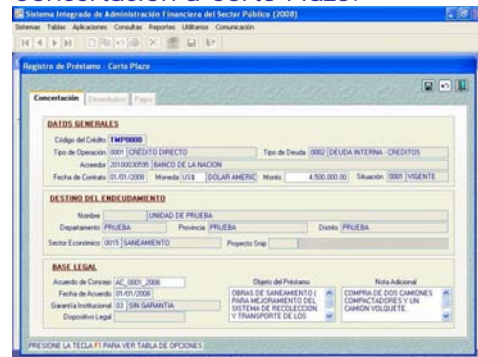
Sistema Integrado de Administración Financiera del Sector Público (2008)

Sistemas Tablas Aplicaciones Consultas Reportes Utilitarios Comunicación

Registro de Préstamo - Corto Plazo

Concertación Desembolsos Pagos

DATOS GENERALES

Código del Crédito TMP0000

Tipo de Operación 0001 CRÉDITO DIRECTO

Tipo de Deuda 0002 DEUDA INTERNA - CREDITOS

Acreedor 20100030595 BANCO DE LA NACION

Fecha de Contrato 01/01/2008 Moneda US$ DOLAR AMERIC Monto 4,500,000.00 Situación 0001 VIGENTE

DESTINO DEL ENDEUDAMIENTO

Nombre UNIDAD DE PRUEBA

Departamento PRUEBA Provincia PRUEBA Distrito PRUEBA

Sector Económico 0015 SANEAMIENTO Proyecto Snip

BASE LEGAL

Acuerdo de Concejo AC_0001_2008

Fecha de Acuerdo 01/01/2008

Garantía Institucional 03 SIN GARANTIA

Dispositivo Legal

Objeto del Préstamo

OBRAS DE SANEAMIENTO ( PARA MEJORAMIENTO DEL SISTEMA DE RECOLECCION Y TRANSPORTE DE LOS

Nota Adicional

COMPRA DE DOS CAMIONES COMPACTADORES Y UN CAMION VOLQUETE.

PRESIONE LA TECLA F1 PARA VER TABLA DE OPCIONES